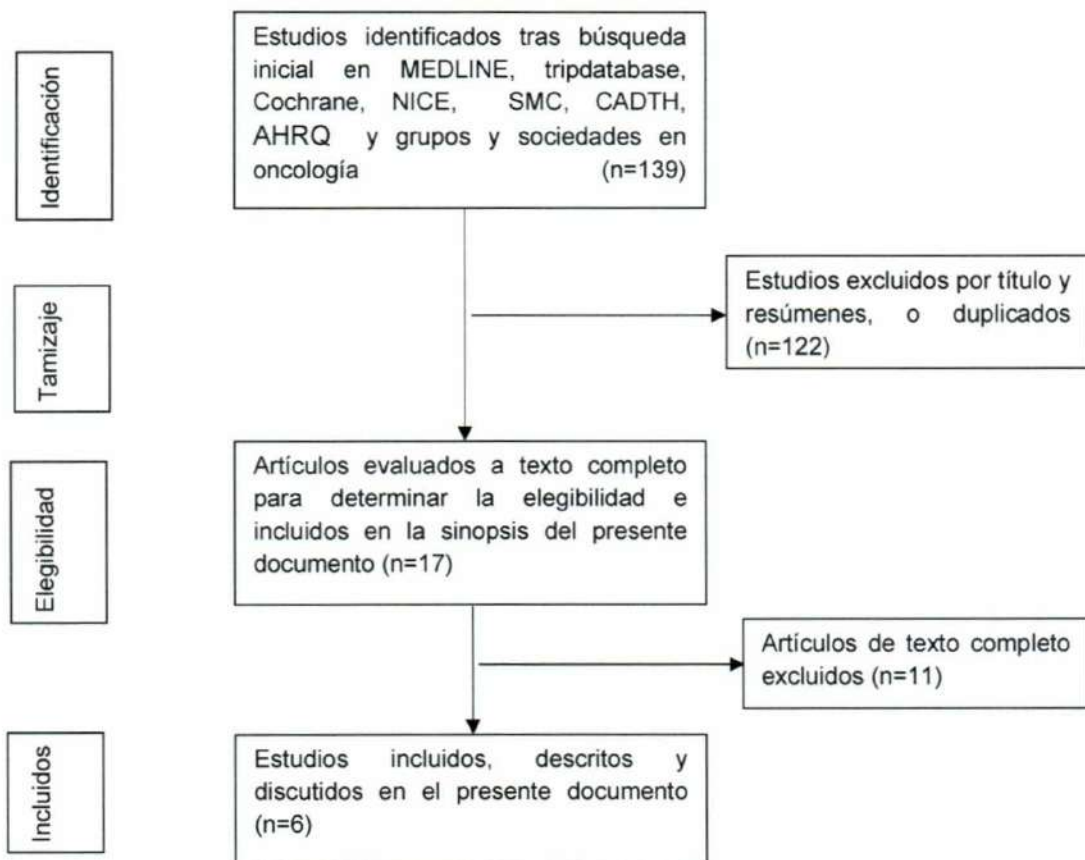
Identificación

Estudios identificados tras búsqueda inicial en MEDLINE, tripdatabase, Cochrane, NICE, SMC, CADTH, AHRQ y grupos y sociedades en oncología (n=139)

Tamizaje

Estudios excluidos por título y resúmenes, o duplicados (n=122)

Elegibilidad

Artículos evaluados a texto completo para determinar la elegibilidad e incluidos en la sinopsis del presente documento (n=17)

Artículos de texto completo excluidos (n=11)

Incluidos

Estudios incluidos, descritos y discutidos en el presente documento (n=6)